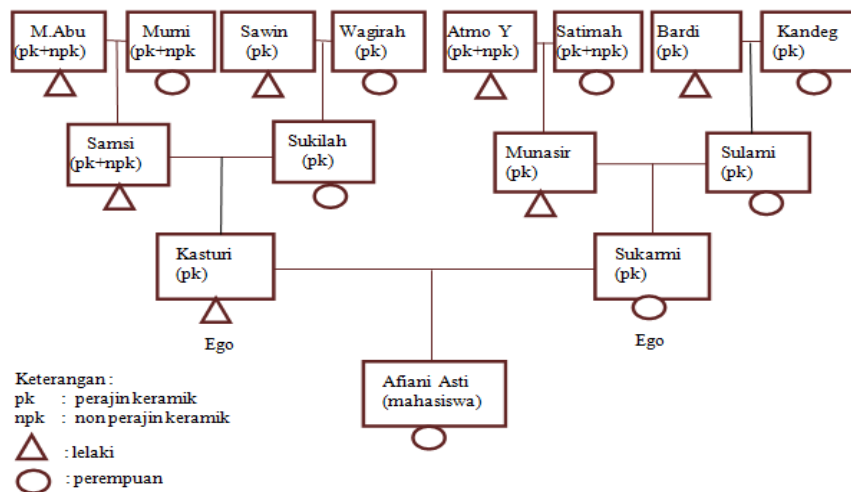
M.Abu (pk+npk)

Mumi (pk+npk

Sawin (pk)

Wagirah (pk)

Atmo Y (pk+npk)

Satimah (pk+npk)

Bardi (pk)

Kandeg (pk)

Samsi (pk+npk)

Sukilah (pk)

Munasir (pk)

Sulami (pk)

Kasturi (pk)

Ego

Sukarmi (pk)

Ego

Afiani Asti (mahasiswa)

Keterangan :
pk : perajin keramik
npk : non perajin keramik
: lelaki
: perempuan